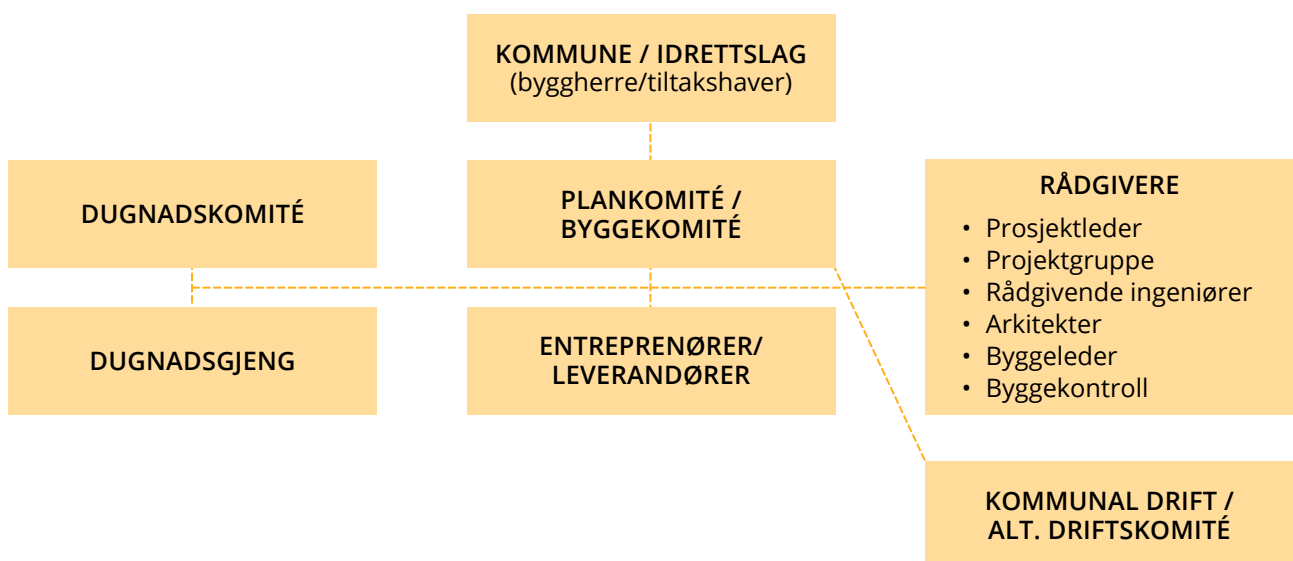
KOMMUNE / IDRETTSLAG
(byggherre/tiltakshaver)

DUGNADSKOMITÉ

PLANKOMITÉ / BYGGEKOMITÉ

RÅDGIVERE
• Prosjektleder
• Projektgruppe
• Rådgivende ingeniører
• Arkitekter
• Byggeleder
• Byggekontroll

DUGNADSGJENG

ENTREPRENØRER/ LEVERANDØRER

KOMMUNAL DRIFT / ALT. DRIFTSKOMITÉ